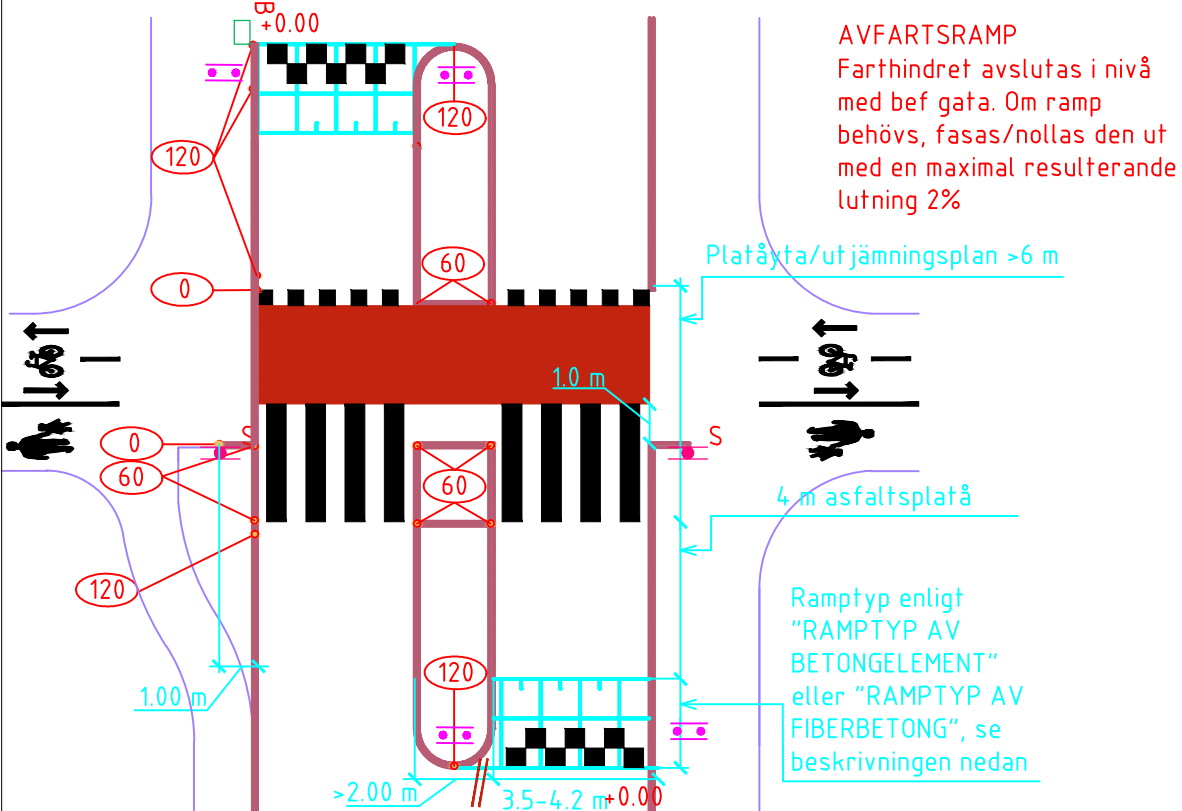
B +0.00

AVFARTSRAMP
Farthindret avslutas i nivå med bef gata. Om ramp behövs, fasas/nollas den ut med en maximal resulterande lutning 2%

120

120

Platåyta/utjämningsplan >6 m

60

0

1.0 m

0

S

S

60

60

4 m asfaltsplatå

120

Ramptyp enligt "RAMPTYP AV BETONGELEMENT" eller "RAMPTYP AV FIBERBETONG", se beskrivningen nedan

120

1.00 m

>2.00 m

3.5-4.2 m

+0.00